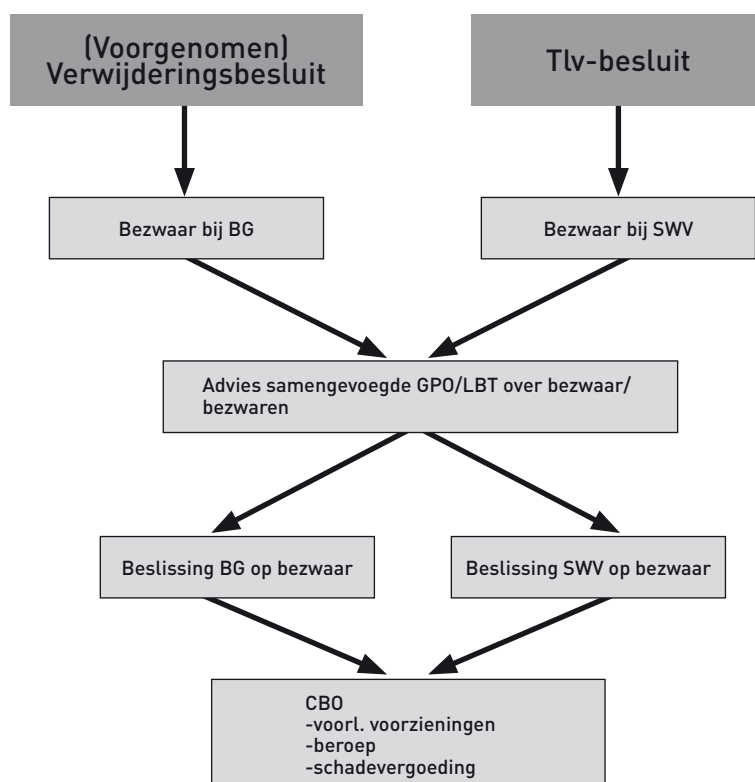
(Voorgenomen) Verwijderingsbesluit

Tlv-besluit

Bezwaar bij BG

Bezwaar bij SWV

Advies samengevoegde GPO/LBT over bezwaar/ bezwaren

Beslissing BG op bezwaar

Beslissing SWV op bezwaar

CBO
-voorl. voorzieningen
-beroep
-schadevergoeding